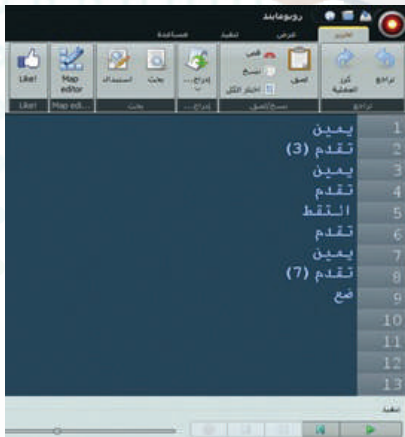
روبومايند

تحرير عرض تنفيذ مساعدة

تراجع كرر العملية
تراجع

لصق قص نسخ اختيار الكل
نسخ/لصق

إدراج...
إدراج

بحث استبدال
بحث

Map editor
Map ed...

Like!
Like!

| | |
|---|---|
| 1 | يمين |
| 2 | تقدم (3) |
| 3 | يمين |
| 4 | تقدم |
| 5 | التقط |
| 6 | تقدم |
| 7 | يمين |
| 8 | تقدم (7) |
| 9 | ضع |
| 10 | |
| 11 | |
| 12 | |
| 13 | |

تنفيذ